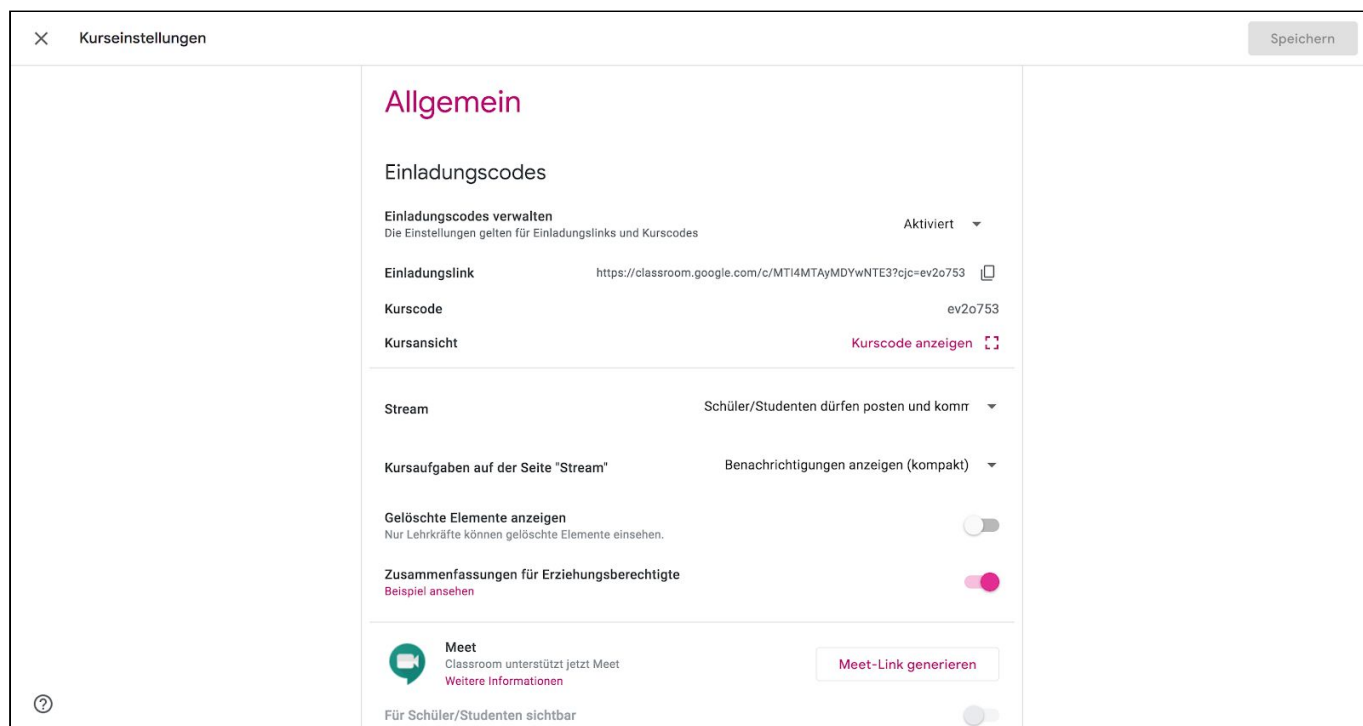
Kurseinstellungen

Speichern

Allgemein

Einladungscodes

Einladungscodes verwalten
Die Einstellungen gelten für Einladungslinks und Kurscodes

Aktiviert

Einladungslink
https://classroom.google.com/c/MTI4MTAyMDYwNTE3?cjc=ev2o753

Kurscode
ev2o753

Kursansicht
Kurscode anzeigen

Stream
Schüler/Studenten dürfen posten und komm

Kursaufgaben auf der Seite "Stream"
Benachrichtigungen anzeigen (kompakt)

Gelöschte Elemente anzeigen
Nur Lehrkräfte können gelöschte Elemente einsehen.

Zusammenfassungen für Erziehungsberechtigte
Beispiel ansehen

Meet
Classroom unterstützt jetzt Meet
Weitere Informationen

Meet-Link generieren

Für Schüler/Studenten sichtbar